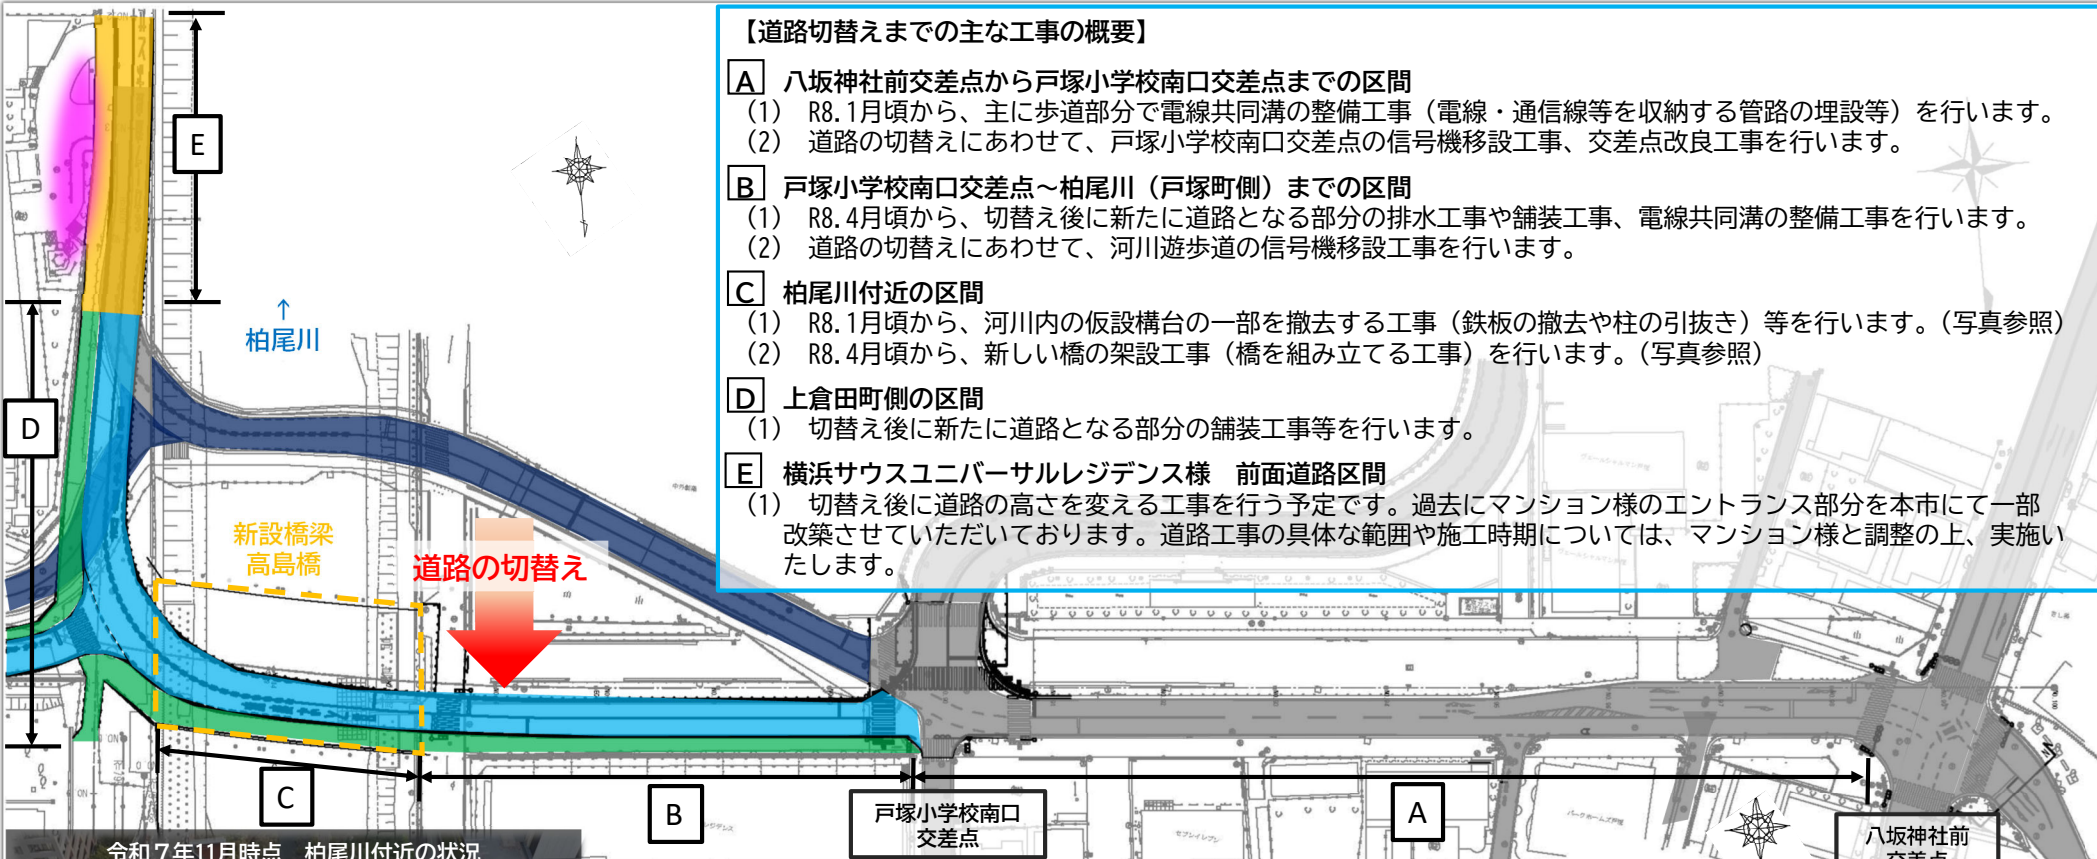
【道路切替えまでの主な工事の概要】

A 八坂神社前交差点から戸塚小学校南口交差点までの区間
（1） R8.1月頃から、主に歩道部分で電線共同溝の整備工事（電線・通信線等を収納する管路の埋設等）を行います。
（2） 道路の切替えにあわせて、戸塚小学校南口交差点の信号機移設工事、交差点改良工事を行います。

B 戸塚小学校南口交差点～柏尾川（戸塚町側）までの区間
（1） R8.4月頃から、切替え後に新たに道路となる部分の排水工事や舗装工事、電線共同溝の整備工事を行います。
（2） 道路の切替えにあわせて、河川遊歩道の信号機移設工事を行います。

C 柏尾川付近の区間
（1） R8.1月頃から、河川内の仮設構台の一部を撤去する工事（鉄板の撤去や柱の引抜き）等を行います。（写真参照）
（2） R8.4月頃から、新しい橋の架設工事（橋を組み立てる工事）を行います。（写真参照）

D 上倉田町側の区間
（1） 切替え後に新たに道路となる部分の舗装工事等を行います。

E 横浜サウスユニバーサルレジデンス様 前面道路区間
（1） 切替え後に道路の高さを変える工事を行う予定です。過去にマンション様のエントランス部分を本市にて一部改築させていただいております。道路工事の具体な範囲や施工時期については、マンション様と調整の上、実施いたします。

E
↑
柏尾川
D
新設橋梁
高島橋
道路の切替え
C
B
戸塚小学校南口
交差点
A
八坂神社前
交差点
令和7年11月時点 柏尾川付近の状況